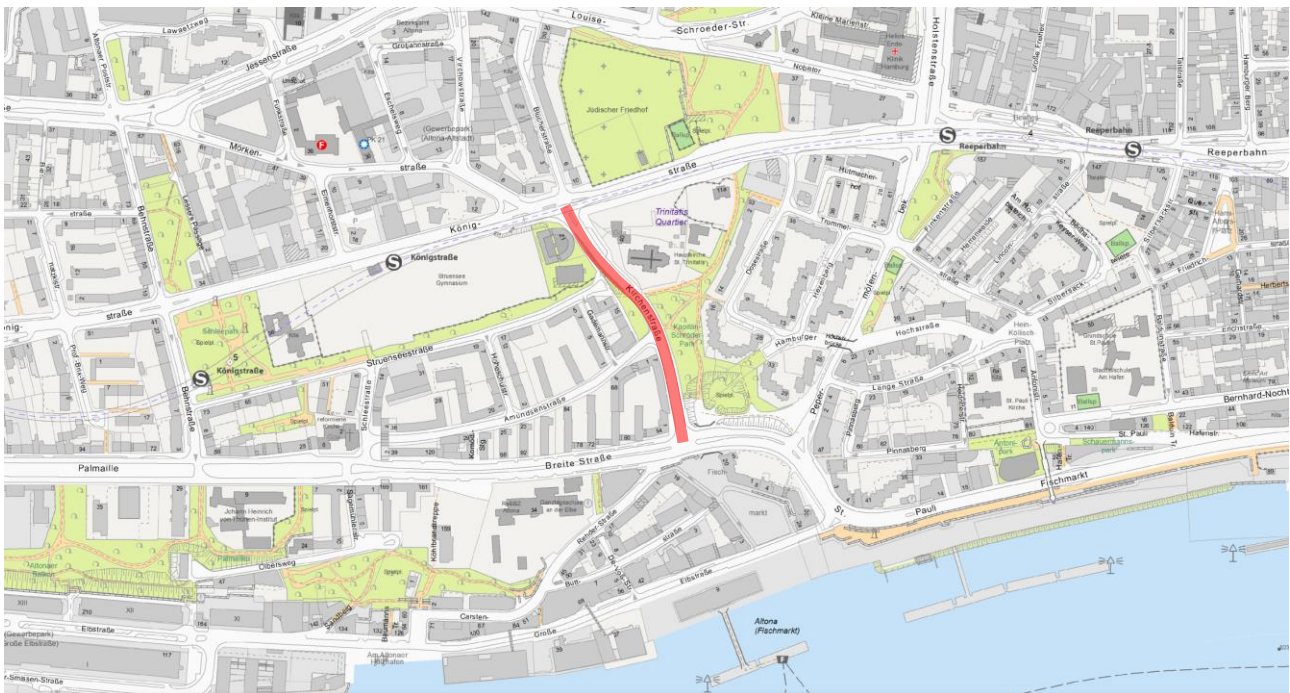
Louise-
Schroeder-Str.
Lawaetzweg
Jessenstraße
Großantnstraße
Holstenstraße
Nobistor
Jüdischer Friedhof
Reeperbahn
Reeperbahn
Reeperbahn
Mörken-
straße
(Gewerbepark Altona-Altstadt)
König-
straße
Königstraße
Struensee Gymnasium
Trinitatis Quartier
Hauptkirche St. Trinitatis
Kirchenstraße
Behnstraße
Behnstraße
straße
Struenseestraße
Königstraße
Hochstraße
Hamburger
Pepermölenbek
Lange Straße
Bernhard-Nocht-
Pinnasberg
Antonipark
Schauermannspark
Amundsenstraße
Breite Straße
Palmaille
Fischmarkt
Paulí
St.
Johann Heinrich von Thünen-Institut
Palmaille
Olbersweg
Elbstraße
Elbstraße
Carsten-
Große
Am Altonaer Holzhafen
Altona (Fischmarkt)
Altonaer Balkon
(Gewerbepark Große Elbstraße)
Hein-Köllisch-Platz
St. Pauli Kirche
Spielpl.
Spielpl.
Spielpl.
Spielpl.
Fisch-
markt
Friedrich-
Silbersack-
Hafentr.